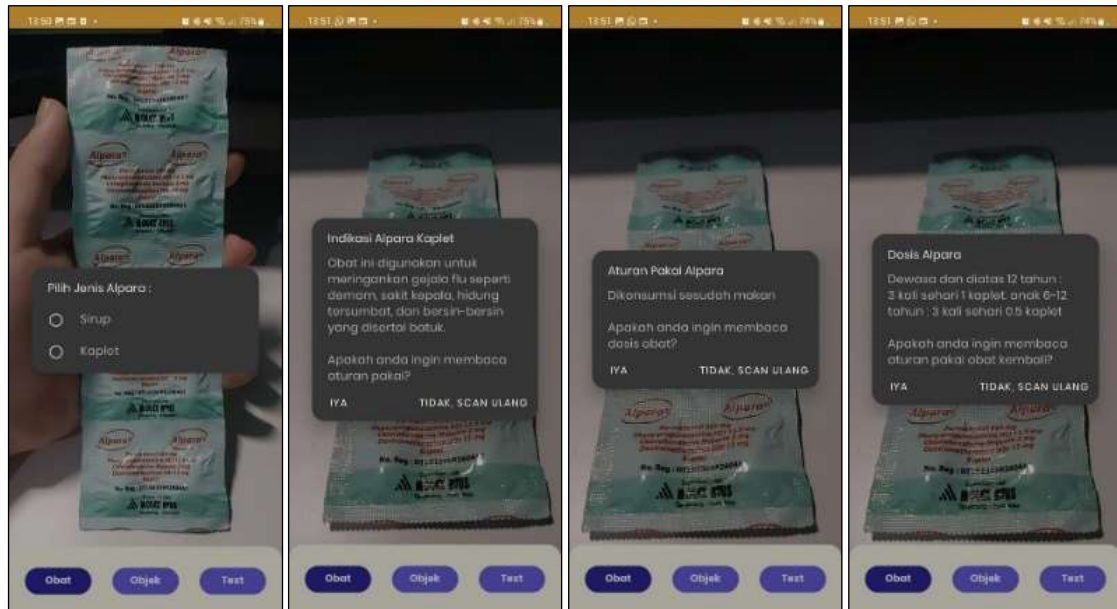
13:50 75%

Alpara

Pilih Jenis Alpara :

Sirup

Kaplet

Obat Objek Text

13:51 75%

Indikasi Alpara Kaplet

Obat ini digunakan untuk meringankan gejala flu seperti demam, sakit kepala, hidung tersumbat, dan bersin-bersin yang disertai batuk.

Apakah anda ingin membaca aturan pakai?

IYA TIDAK, SCAN ULANG

Obat Objek Text

13:51 74%

Aturan Pakai Alpara

Dikonsumsi sesudah makan

Apakah anda ingin membaca dosis obat?

IYA TIDAK, SCAN ULANG

Obat Objek Text

13:51 74%

Dosis Alpara

Dewasa dan diatas 12 tahun : 3 kali sehari 1 kaplet. anak 6-12 tahun : 3 kali sehari 0.5 kaplet

Apakah anda ingin membaca aturan pakai obat kembali?

IYA TIDAK, SCAN ULANG

Obat Objek Text